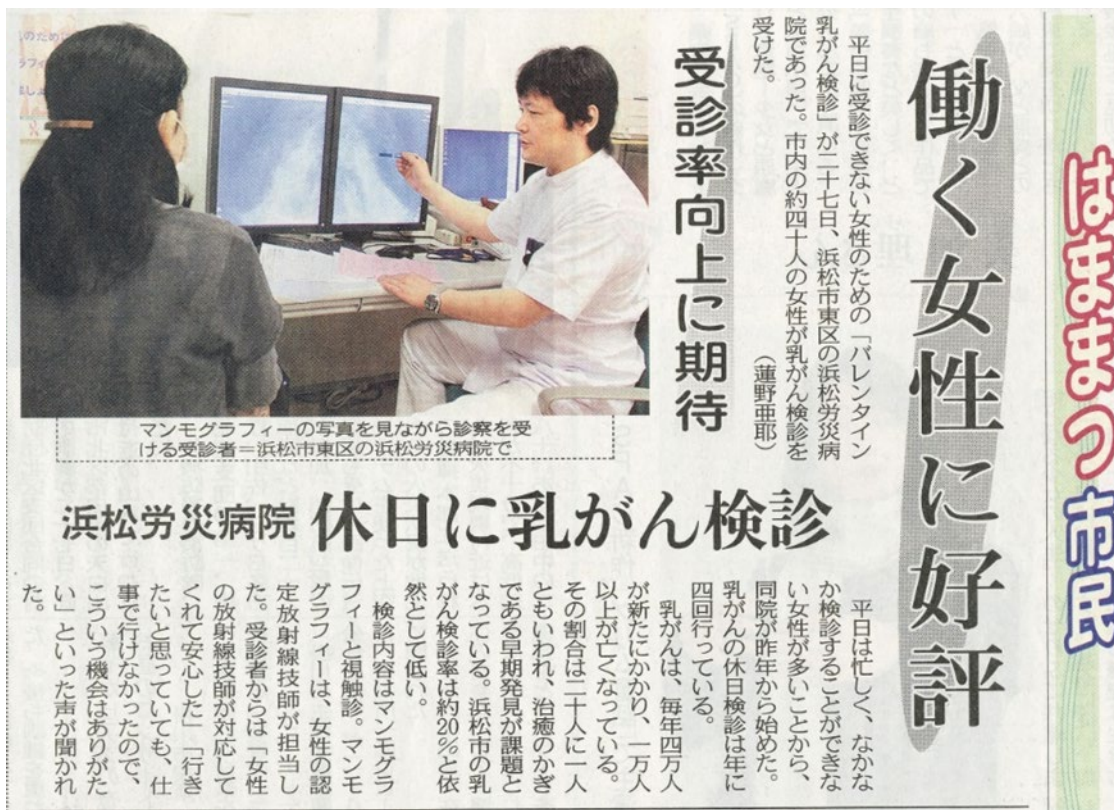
はままつ市民

働く女性に好評

受診率向上に期待

平日に受診できない女性のための「バレンタイン乳がん検診」が二十七日、浜松市東区の浜松労災病院であった。市内の約四十人の女性が乳がん検診を受けた。

（蓮野亜耶）

マンモグラフィーの写真を見ながら診察を受ける受診者＝浜松市東区の浜松労災病院で

浜松労災病院 休日に乳がん検診

平日は忙しく、なかなか検診することができない女性が多いことから、同院が昨年から始めた。乳がんの休日検診は年に四回行っている。

乳がんは、毎年四万人が新たにかかり、一万人以上が亡くなっている。その割合は二十人に一人ともいわれ、治癒のかぎである早期発見が課題となっている。浜松市の乳がん検診率は約20％と依然として低い。

検診内容はマンモグラフィーと視触診。マンモグラフィーは、女性の認定放射線技師が担当した。受診者からは「女性の放射線技師が対応してくれて安心した」「行きたいと思っていても、仕事で行けなかったので、こういう機会はありがたい」といった声が聞かれた。